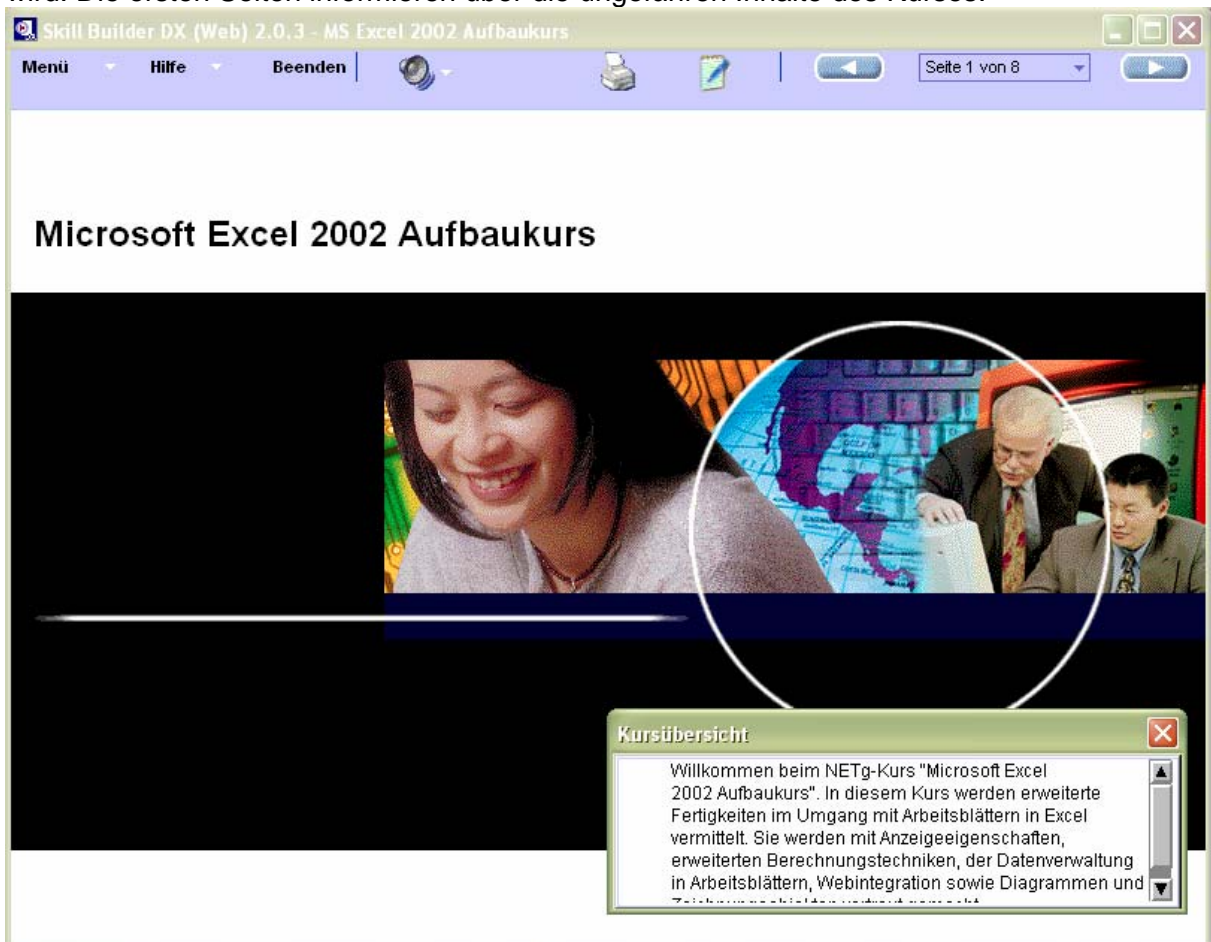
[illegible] Die ersten Seiten informieren über die angeführten Inhalte des Kurses.

Skill Builder DX (Web) 2.0.3 - MS Excel 2002 Aufbaukurs

Menü Hilfe Beenden

Seite 1 von 8

Microsoft Excel 2002 Aufbaukurs

Kursübersicht

Willkommen beim NETg-Kurs "Microsoft Excel 2002 Aufbaukurs". In diesem Kurs werden erweiterte Fertigkeiten im Umgang mit Arbeitsblättern in Excel vermittelt. Sie werden mit Anzeigeeigenschaften, erweiterten Berechnungstechniken, der Datenverwaltung in Arbeitsblättern, Webintegration sowie Diagrammen und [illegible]